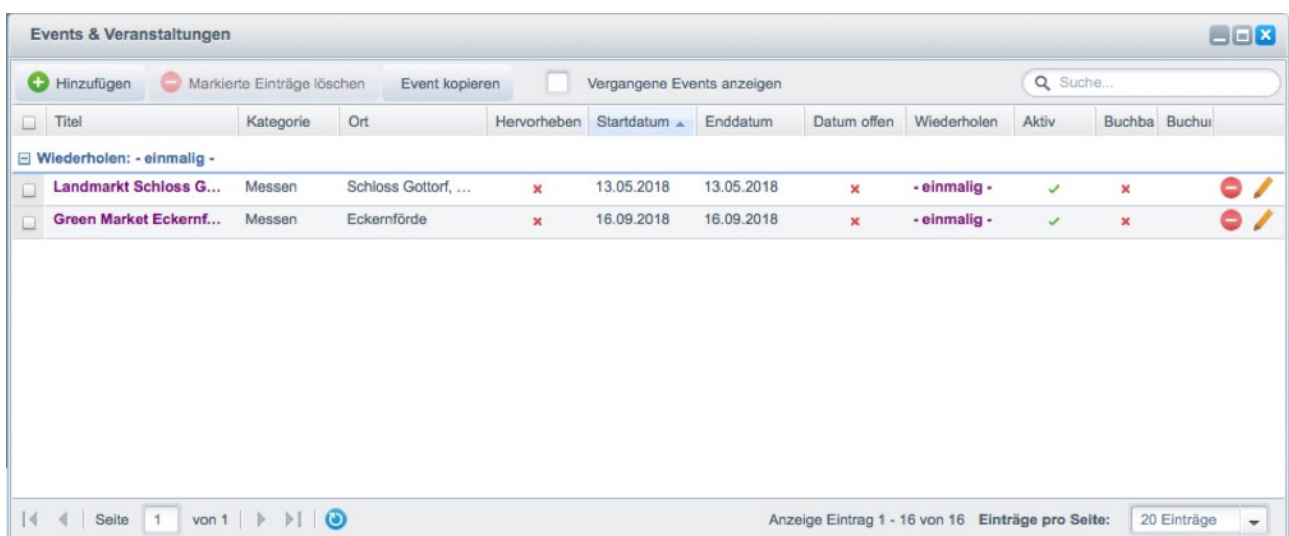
Events & Veranstaltungen

Hinzufügen | Markierte Einträge löschen | Event kopieren | Vergangene Events anzeigen | Suche...

| Titel | Kategorie | Ort | Hervorheben | Startdatum | Enddatum | Datum offen | Wiederholen | Aktiv | Buchba | Buchui |
|---|---|---|---|---|---|---|---|---|---|---|
| Wiederholen: - einmalig - | | | | | | | | | | |
| Landmarkt Schloss G... | Messen | Schloss Gottorf, ... | × | 13.05.2018 | 13.05.2018 | × | - einmalig - | ✓ | × | |
| Green Market Eckernf... | Messen | Eckernförde | × | 16.09.2018 | 16.09.2018 | × | - einmalig - | ✓ | × | |

Seite 1 von 1

Anzeige Eintrag 1 - 16 von 16 Einträge pro Seite: 20 Einträge